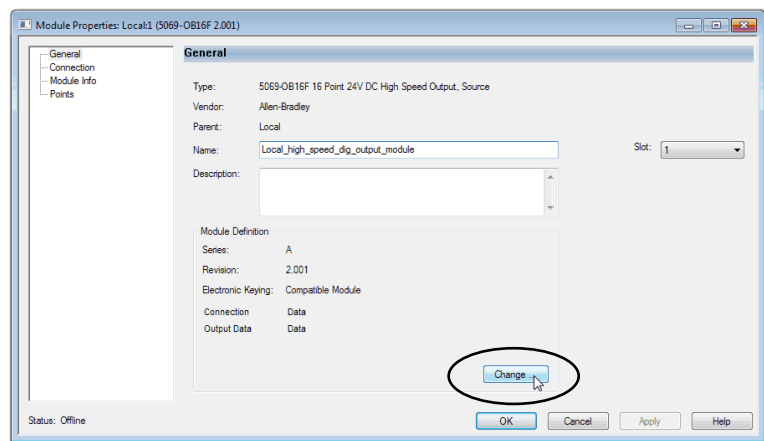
Module Properties: Local:1 (5069-OB16F 2.001)

General
Connection
Module Info
Points

General

Type: 5069-OB16F 16 Point 24V DC High Speed Output, Source
Vendor: Allen-Bradley
Parent: Local
Name: Local_high_speed_dig_output_module
Slot: 1
Description:

Module Definition
Series: A
Revision: 2.001
Electronic Keying: Compatible Module
Connection Data
Output Data Data

Change ...

Status: Offline
OK
Cancel
Apply
Help